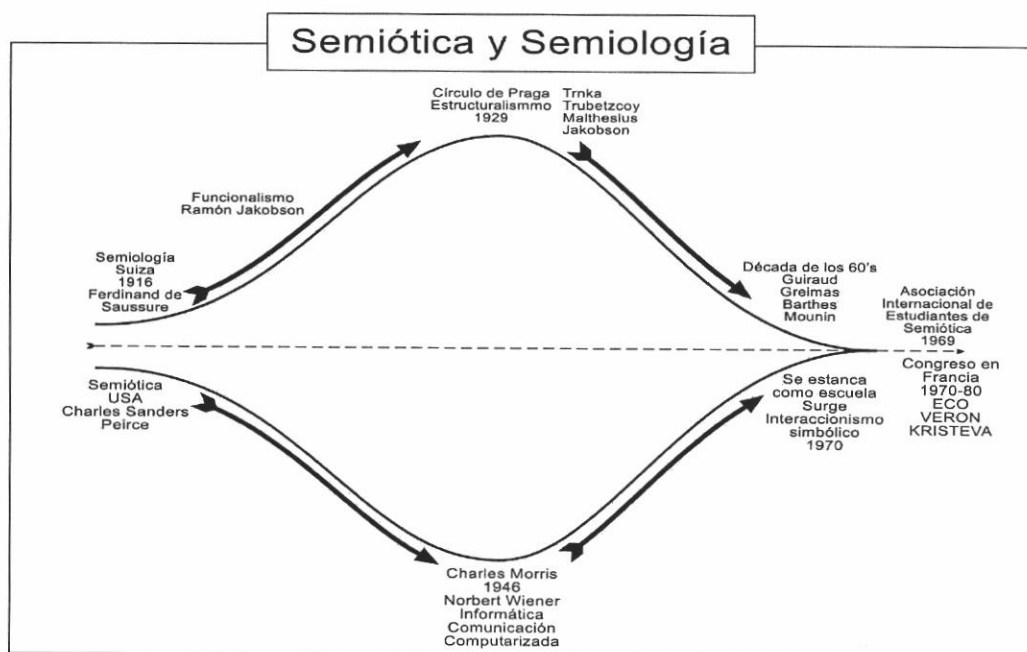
Semiótica y Semiología

Círculo de Praga
Estructuralismmo
1929

Trnka
Trubetzcoy
Malthesius
Jakobson

Funcionalismo
Ramón Jakobson

Semiología
Suiza
1916
Ferdinand de
Saussure

Década de los 60's
Guiraud
Greimas
Barthes
Mounin

Asociación
Internacional de
Estudiantes de
Semiótica
1969

Congreso en
Francia
1970-80
ECO
VERON
KRISTEVA

Semiótica
USA
Charles Sanders
Peirce

Se estanca
como escuela
Surge
Interaccionismo
simbólico
1970

Charles Morris
1946
Norbert Wiener
Informática
Comunicación
Computarizada